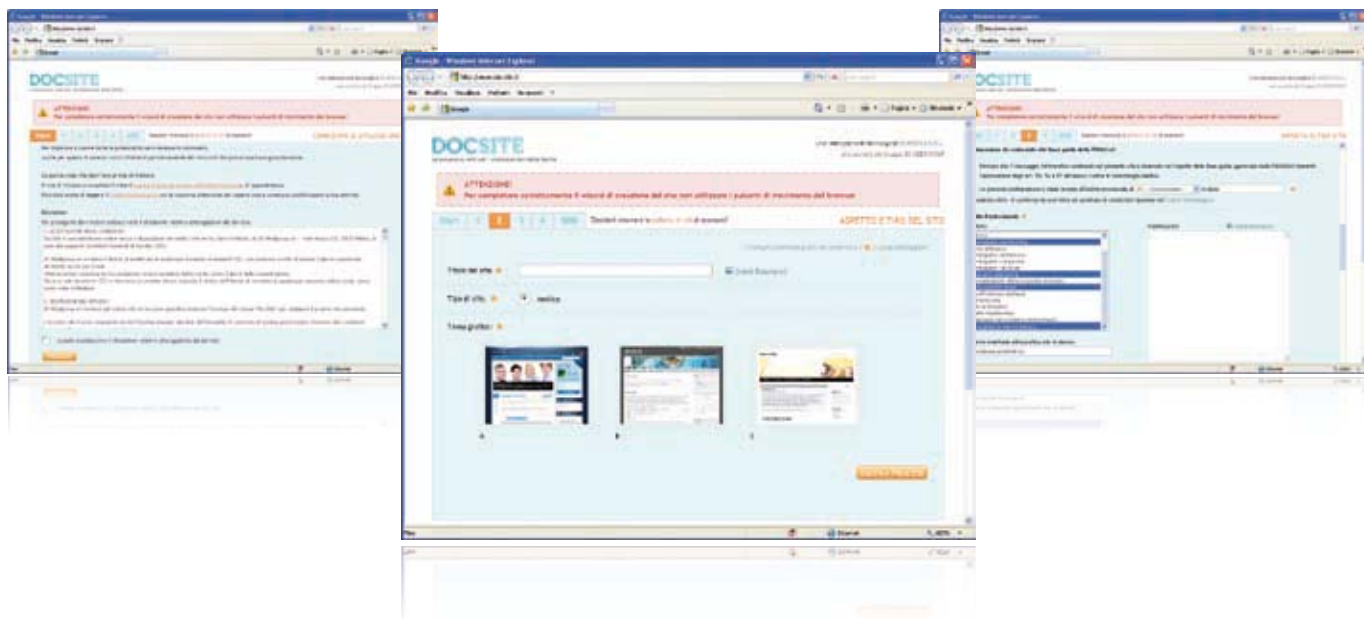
Google - Windows Internet Explorer

File Modifica Visualizza Preferiti Strumenti ?

Google

DOCSITE

ATTENZIONE!
Per completare correttamente il wizard di creazione del sito non utilizzare i pulsanti di movimento del browser.

Start 1 2 3 4 Web

ASPETTO E TIPO DEL SITO

Titolo del sito

Tipo di sito: medico

Tema grafico:

Fine

Internet

100%